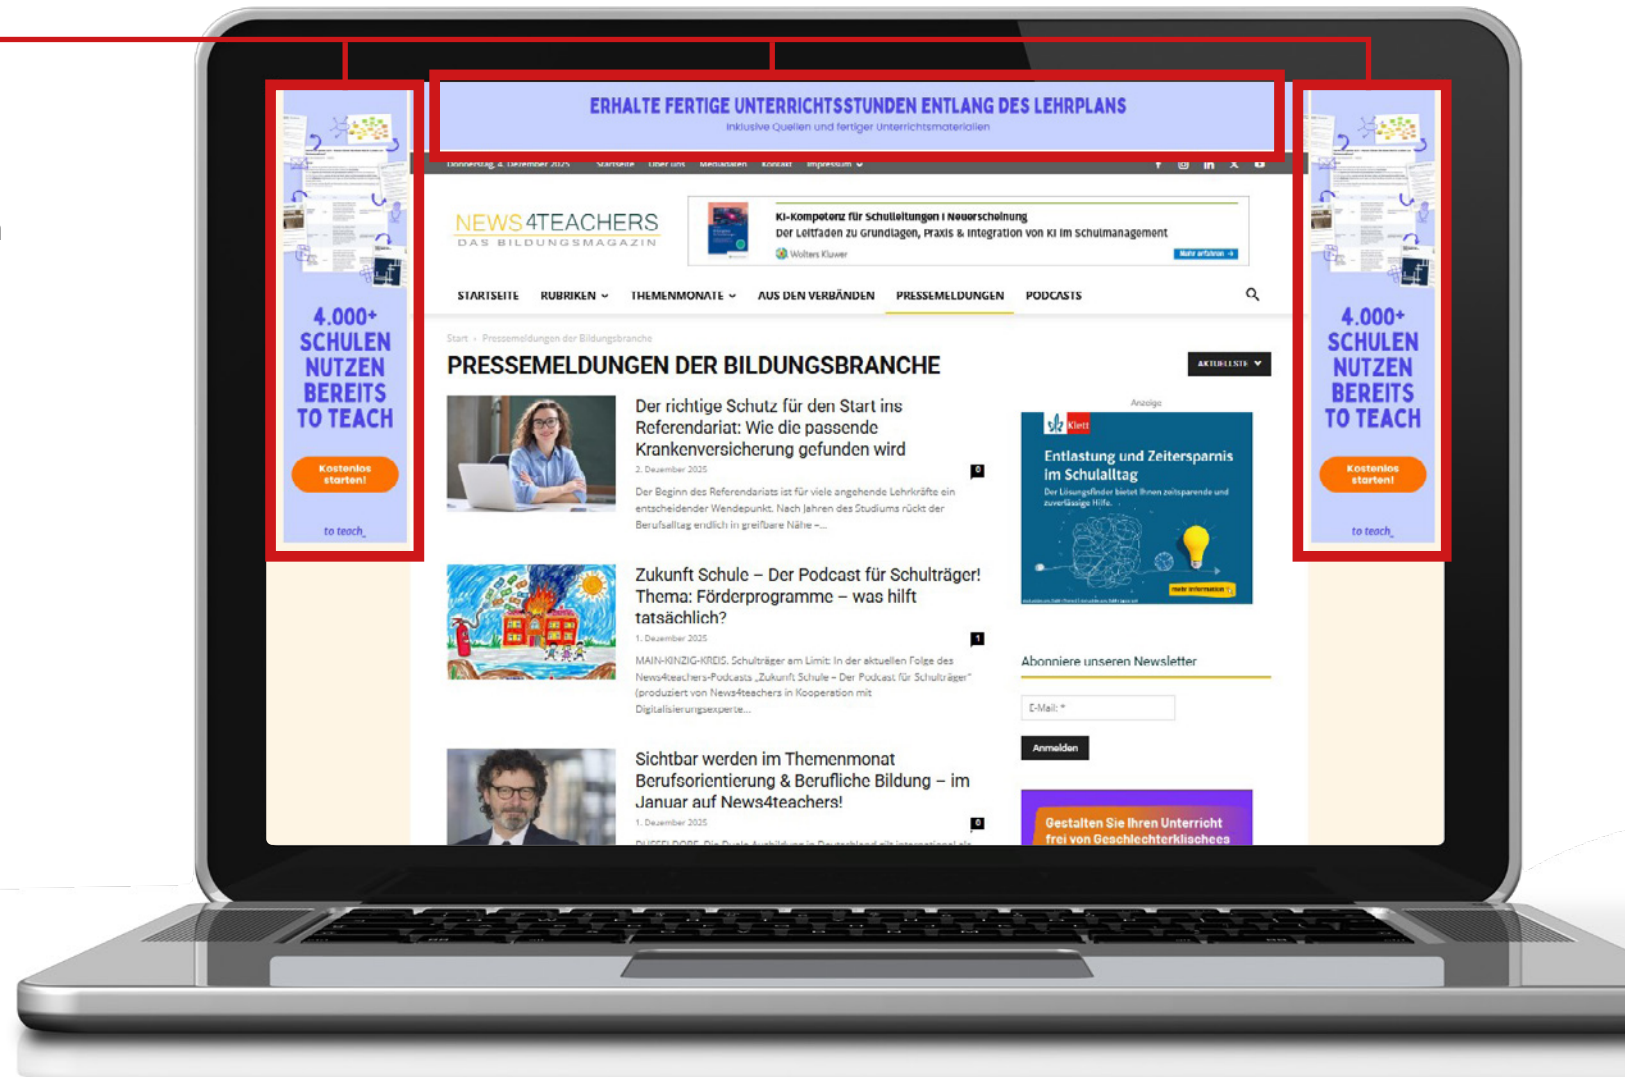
ERHALTE FERTIGE UNTERRICHTSSTUNDEN ENTLANG DES LEHRPLANS
Inklusive Quellen und fertiger Unterrichtsmaterialien

4.000+ SCHULEN NUTZEN BEREITS TO TEACH
Kostenlos starten!
to teach

Donnerstag, 4. Dezember 2025 Startseite Über uns Mediadaten Kontakt Impressum

NEWS4TEACHERS
DAS BILDUNGSMAGAZIN

KI-Kompetenz für Schulleitungen | Neuerscheinung
Der Leitfaden zu Grundlagen, Praxis & Integration von KI im Schulmanagement
Wolters Kluwer
Mehr erfahren →

STARTSEITE RUBRIKEN THEMENMONATE AUS DEN VERBÄNDEN PRESSEMELDUNGEN PODCASTS

Start › Pressemeldungen der Bildungsbranche

PRESSEMELDUNGEN DER BILDUNGSBRANCHE
AKTUELLSTE

Der richtige Schutz für den Start ins Referendariat: Wie die passende Krankenversicherung gefunden wird
2. Dezember 2025
0
Der Beginn des Referendariats ist für viele angehende Lehrkräfte ein entscheidender Wendepunkt. Nach Jahren des Studiums rückt der Berufsalltag endlich in greifbare Nähe –...

Zukunft Schule – Der Podcast für Schulträger! Thema: Förderprogramme – was hilft tatsächlich?
1. Dezember 2025
1
MAIN-KINZIG-KREIS. Schulträger am Limit: In der aktuellen Folge des News4teachers-Podcasts „Zukunft Schule – Der Podcast für Schulträger“ (produziert von News4teachers in Kooperation mit Digitalisierungsexperte...

Sichtbar werden im Themenmonat Berufsorientierung & Berufliche Bildung – im Januar auf News4teachers!
1. Dezember 2025
0
DÜSSELDORF. Die Duale Ausbildung in Deutschland gilt international als

Anzeige
Klett
Entlastung und Zeitersparnis im Schulalltag
Der Lösungsfinder bietet Ihnen zeitsparende und zuverlässige Hilfe.
mehr Informationen

Abonniere unseren Newsletter
E-Mail: *
Anmelden

Gestalten Sie Ihren Unterricht frei von Geschlechterklischees